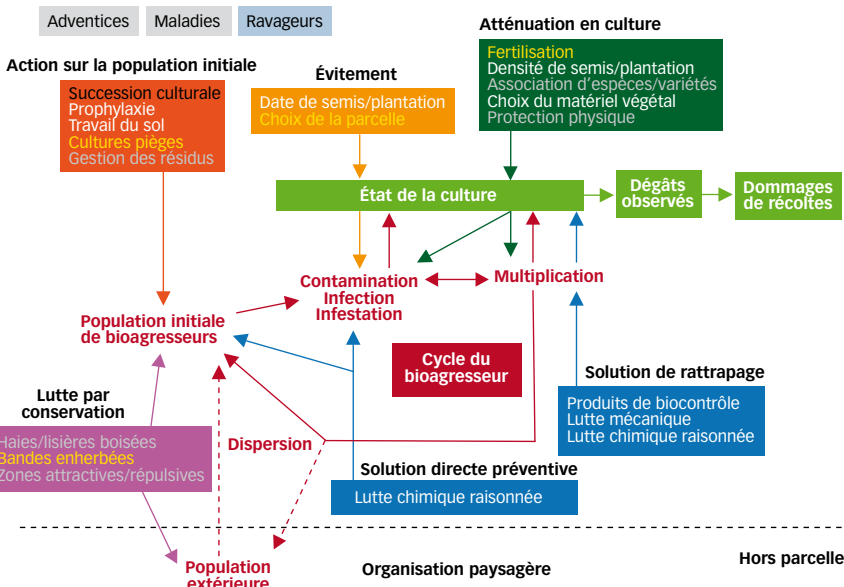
Adventices Maladies Ravageurs

Action sur la population initiale

Succession culturale
Prophylaxie
Travail du sol
Cultures pièges
Gestion des résidus

Évitement

Date de semis/plantation
Choix de la parcelle

Atténuation en culture

Fertilisation
Densité de semis/plantation
Association d'espèces/variétés
Choix du matériel végétal
Protection physique

État de la culture

Dégâts observés

Dommages de récoltes

Contamination
Infection
Infestation

Multiplication

Population initiale de bioagresseurs

Cycle du bioagresseur

Solution de rattrapage

Produits de biocontrôle
Lutte mécanique
Lutte chimique raisonnée

Lutte par conservation

Haies/lisières boisées
Bandes enherbées
Zones attractives/répulsives

Dispersion

Solution directe préventive

Lutte chimique raisonnée

Population extérieure

Organisation paysagère

Hors parcelle